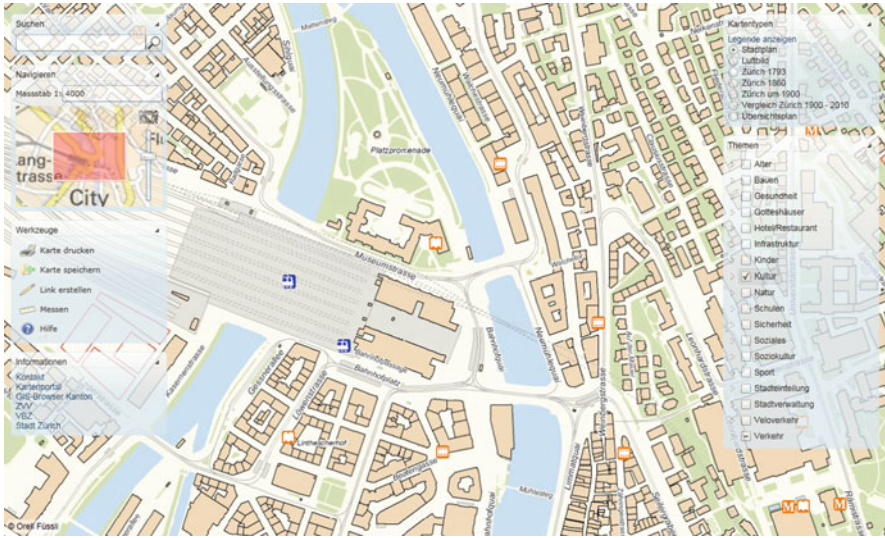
Suchen

Navigieren

Massstab 1: 4000

Lang-
strasse
City

Werkzeuge

Karte drucken

Karte speichern

Link erstellen

Messen

Hilfe

Informationen

Kontakt

Kartenportal

GIS-Browser Kanton

ZVV

VBZ

Stadt Zürich

Kartentypen

Legende anzeigen

Stadtplan

Luftbild

Zürich 1793

Zürich 1860

Zürich um 1900

Vergleich Zürich 1900 - 2010

Übersichtsplan

Themen

Alter

Bauen

Gesundheit

Gotteshäuser

Hotel/Restaurant

Infrastruktur

Kinder

Kultur

Natur

Schulen

Sicherheit

Soziales

Soziokultur

Sport

Stadteinteilung

Stadtverwaltung

Veloverkehr

Verkehr

Platzpromenade

Museumstrasse

Bahnhofplatz

Bahnhofquai

Neumühlequai

Walchestrasse

Limmatquai

Löwenstrasse

Gessnerallee

Kasernenstrasse

Lintheschergasse

Bahnhofstrasse

Mühlesteg

Leonhardstrasse

Weinbergstrasse

Rämistrasse

Schützengasse

© Orell Füssli